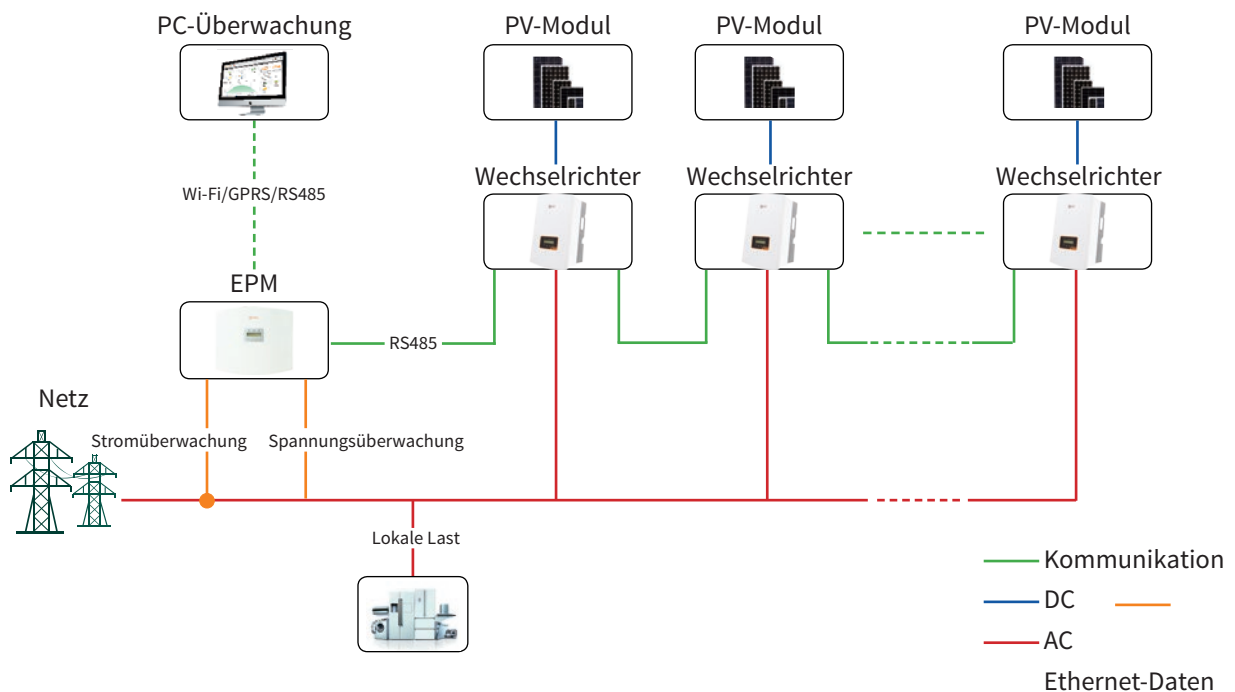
PC-Überwachung

PV-Modul

PV-Modul

PV-Modul

Wi-Fi/GPRS/RS485

Wechselrichter

Wechselrichter

Wechselrichter

EPM

RS485

Netz

Stromüberwachung

Spannungsüberwachung

Lokale Last

Kommunikation

DC

AC

Ethernet-Daten